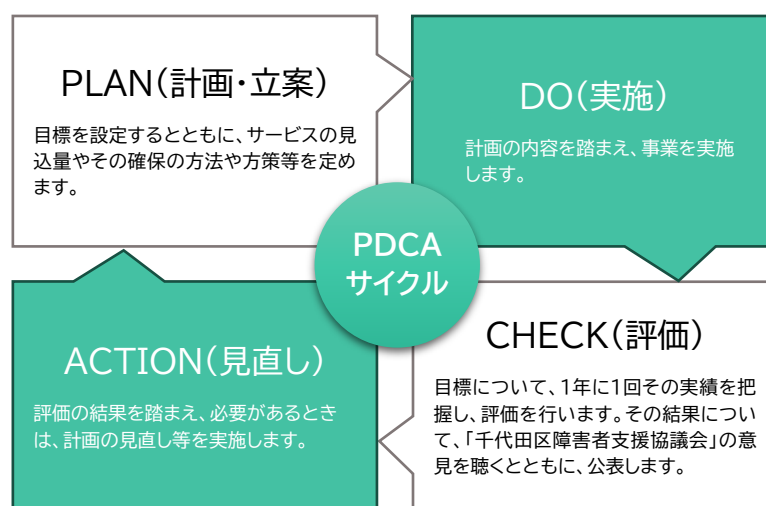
PLAN（計画・立案）

目標を設定するとともに、サービスの見込量やその確保の方法や方策等を定めます。

DO（実施）

計画の内容を踏まえ、事業を実施します。

PDCA
サイクル

ACTION（見直し）

評価の結果を踏まえ、必要があるときは、計画の見直し等を実施します。

CHECK（評価）

目標について、1年に1回その実績を把握し、評価を行います。その結果について、「千代田区障害者支援協議会」の意見を聴くとともに、公表します。